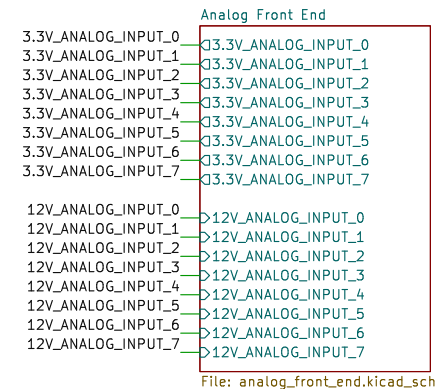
Analog Front End

3.3V_ANALOG_INPUT_0
3.3V_ANALOG_INPUT_1
3.3V_ANALOG_INPUT_2
3.3V_ANALOG_INPUT_3
3.3V_ANALOG_INPUT_4
3.3V_ANALOG_INPUT_5
3.3V_ANALOG_INPUT_6
3.3V_ANALOG_INPUT_7

3.3V_ANALOG_INPUT_0
3.3V_ANALOG_INPUT_1
3.3V_ANALOG_INPUT_2
3.3V_ANALOG_INPUT_3
3.3V_ANALOG_INPUT_4
3.3V_ANALOG_INPUT_5
3.3V_ANALOG_INPUT_6
3.3V_ANALOG_INPUT_7

12V_ANALOG_INPUT_0
12V_ANALOG_INPUT_1
12V_ANALOG_INPUT_2
12V_ANALOG_INPUT_3
12V_ANALOG_INPUT_4
12V_ANALOG_INPUT_5
12V_ANALOG_INPUT_6
12V_ANALOG_INPUT_7

12V_ANALOG_INPUT_0
12V_ANALOG_INPUT_1
12V_ANALOG_INPUT_2
12V_ANALOG_INPUT_3
12V_ANALOG_INPUT_4
12V_ANALOG_INPUT_5
12V_ANALOG_INPUT_6
12V_ANALOG_INPUT_7

File: analog_front_end.kicad_sch